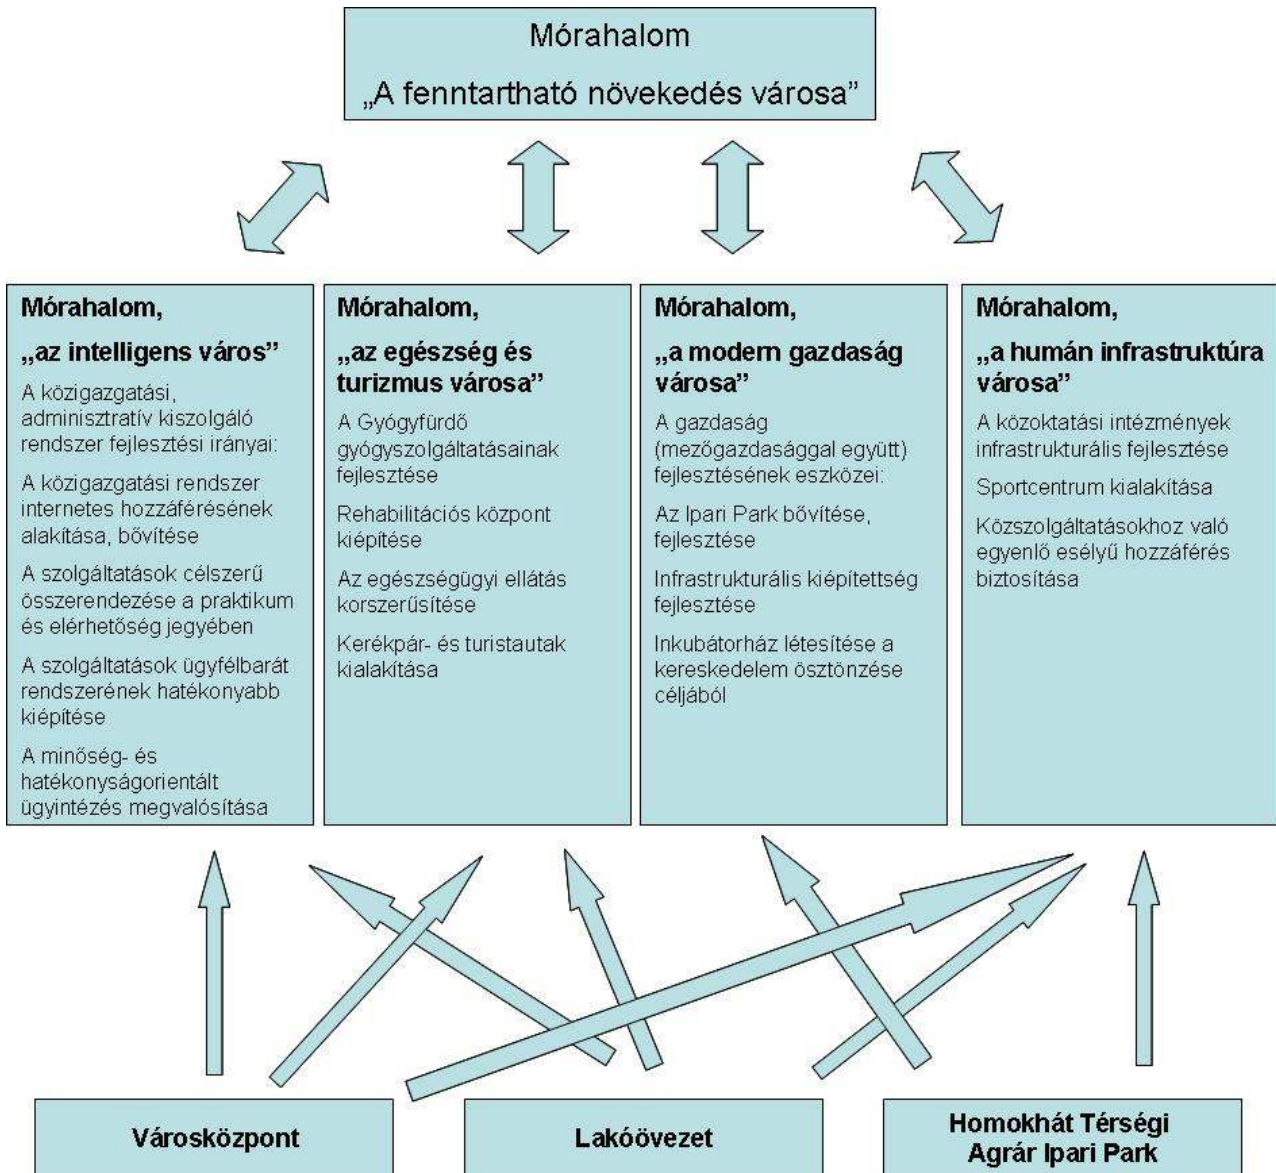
Mórahalom

„A fenntartható növekedés városa"

Mórahalom,

„az intelligens város"

A közigazgatási, adminisztratív kiszolgáló rendszer fejlesztési irányai:

A közigazgatási rendszer internetes hozzáférésének alakítása, bővítése

A szolgáltatások célszerű összerendezése a praktikum és elérhetőség jegyében

A szolgáltatások ügyfélbarát rendszerének hatékonyabb kiépítése

A minőség- és hatékonyságorientált ügyintézés megvalósítása

Mórahalom,

„az egészség és turizmus városa"

A Gyógyfürdő gyógyszolgáltatásainak fejlesztése

Rehabilitációs központ kiépítése

Az egészségügyi ellátás korszerűsítése

Kerékpár- és turistautak kialakítása

Mórahalom,

„a modern gazdaság városa"

A gazdaság (mezőgazdasággal együtt) fejlesztésének eszközei:

Az Ipari Park bővítése, fejlesztése

Infrastrukturális kiépítettség fejlesztése

Inkubátorház létesítése a kereskedelem ösztönzése céljából

Mórahalom,

„a humán infrastruktúra városa"

A közoktatási intézmények infrastrukturális fejlesztése

Sportcentrum kialakítása

Közszolgáltatásokhoz való egyenlő esélyű hozzáférés biztosítása

Városközpont

Lakóövezet

Homokhát Térségi Agrár Ipari Park